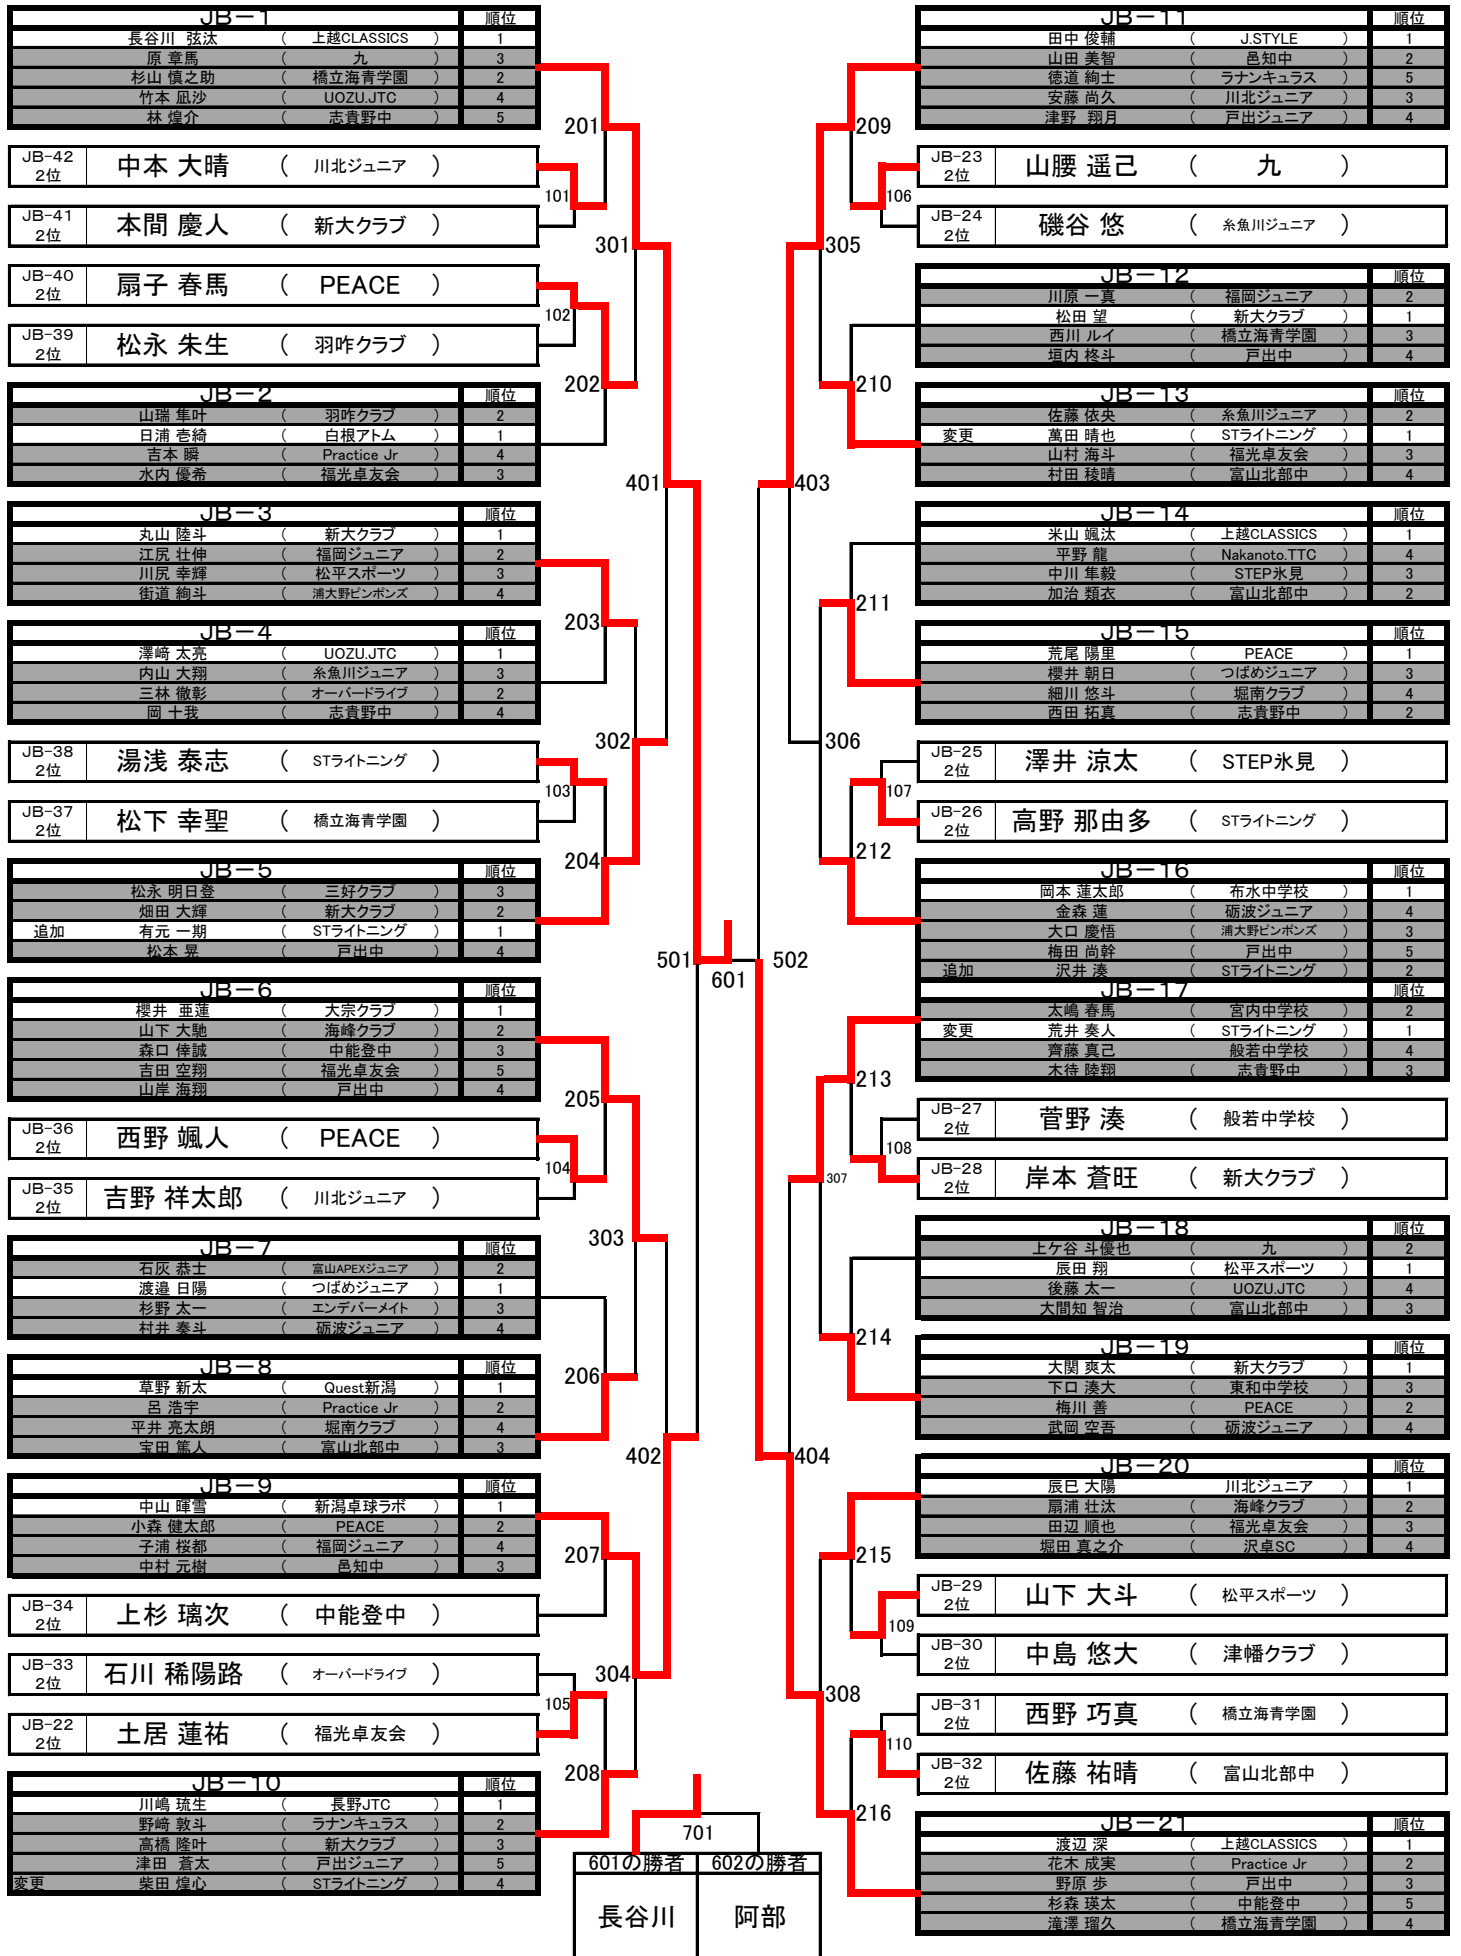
JB－1 順位
長谷川 弦汰 （ 上越CLASSICS ） 1
原 章馬 （ 九 ） 3
杉山 慎之助 （ 橋立海青学園 ） 2
竹本 凪沙 （ UOZU.JTC ） 4
林 煌介 （ 志貴野中 ） 5

JB-42 2位 中本 大晴 （ 川北ジュニア ）
JB-41 2位 本間 慶人 （ 新大クラブ ）
JB-40 2位 扇子 春馬 （ PEACE ）
JB-39 2位 松永 朱生 （ 羽咋クラブ ）

JB－2 順位
山瑞 隼叶 （ 羽咋クラブ ） 2
日浦 壱綺 （ 白根アトム ） 1
吉本 瞬 （ Practice Jr ） 4
水内 優希 （ 福光卓友会 ） 3

JB－3 順位
丸山 陸斗 （ 新大クラブ ） 1
江尻 壮伸 （ 福岡ジュニア ） 2
川尻 幸輝 （ 松平スポーツ ） 3
街道 絢斗 （ 浦大野ピンポンズ ） 4

JB－4 順位
澤崎 太亮 （ UOZU.JTC ） 1
内山 大翔 （ 糸魚川ジュニア ） 3
三林 徹彰 （ オーバードライブ ） 2
岡 十我 （ 志貴野中 ） 4

JB-38 2位 湯浅 泰志 （ STライトニング ）
JB-37 2位 松下 幸聖 （ 橋立海青学園 ）

JB－5 順位
松永 明日登 （ 三好クラブ ） 3
畑田 大輝 （ 新大クラブ ） 2
追加 有元 一期 （ STライトニング ） 1
松本 晃 （ 戸出中 ） 4

JB－6 順位
櫻井 亜蓮 （ 大宗クラブ ） 1
山下 大馳 （ 海峰クラブ ） 2
森口 倖誠 （ 中能登中 ） 3
吉田 空翔 （ 福光卓友会 ） 5
山岸 海翔 （ 戸出中 ） 4

JB-36 2位 西野 颯人 （ PEACE ）
JB-35 2位 吉野 祥太郎 （ 川北ジュニア ）

JB－7 順位
石灰 恭士 （ 富山APEXジュニア ） 2
渡邉 日陽 （ つばめジュニア ） 1
杉野 太一 （ エンデバーメイト ） 3
村井 秦斗 （ 砺波ジュニア ） 4

JB－8 順位
草野 新太 （ Quest新潟 ） 1
呂 浩宇 （ Practice Jr ） 2
平井 亮太朗 （ 堀南クラブ ） 4
宝田 篤人 （ 富山北部中 ） 3

JB－9 順位
中山 暉雪 （ 新潟卓球ラボ ） 1
小森 健太郎 （ PEACE ） 2
子浦 桜都 （ 福岡ジュニア ） 4
中村 元樹 （ 邑知中 ） 3

JB-34 2位 上杉 璃次 （ 中能登中 ）
JB-33 2位 石川 稀陽路 （ オーバードライブ ）
JB-22 2位 土居 蓮祐 （ 福光卓友会 ）

JB－10 順位
川嶋 琉生 （ 長野JTC ） 1
野崎 敦斗 （ ラナンキュラス ） 2
高橋 隆叶 （ 新大クラブ ） 3
津田 蒼太 （ 戸出ジュニア ） 5
変更 柴田 煌心 （ STライトニング ） 4

JB－11 順位
田中 俊輔 （ J.STYLE ） 1
山田 美智 （ 邑知中 ） 2
徳道 絢士 （ ラナンキュラス ） 5
安藤 尚久 （ 川北ジュニア ） 3
津野 翔月 （ 戸出ジュニア ） 4

JB-23 2位 山腰 遥己 （ 九 ）
JB-24 2位 磯谷 悠 （ 糸魚川ジュニア ）

JB－12 順位
川原 一真 （ 福岡ジュニア ） 2
松田 望 （ 新大クラブ ） 1
西川 ルイ （ 橋立海青学園 ） 3
垣内 柊斗 （ 戸出中 ） 4

JB－13 順位
佐藤 依央 （ 糸魚川ジュニア ） 2
変更 萬田 晴也 （ STライトニング ） 1
山村 海斗 （ 福光卓友会 ） 3
村田 稜晴 （ 富山北部中 ） 4

JB－14 順位
米山 颯汰 （ 上越CLASSICS ） 1
平野 龍 （ Nakanoto.TTC ） 4
中川 隼毅 （ STEP氷見 ） 3
加治 類衣 （ 富山北部中 ） 2

JB－15 順位
荒尾 陽里 （ PEACE ） 1
櫻井 朝日 （ つばめジュニア ） 3
細川 悠斗 （ 堀南クラブ ） 4
西田 拓真 （ 志貴野中 ） 2

JB-25 2位 澤井 涼太 （ STEP氷見 ）
JB-26 2位 高野 那由多 （ STライトニング ）

JB－16 順位
岡本 蓮太郎 （ 布水中学校 ） 1
金森 蓮 （ 砺波ジュニア ） 4
大口 慶悟 （ 浦大野ピンポンズ ） 3
梅田 尚幹 （ 戸出中 ） 5
追加 沢井 湊 （ STライトニング ） 2

JB－17 順位
太嶋 春馬 （ 宮内中学校 ） 2
変更 荒井 奏人 （ STライトニング ） 1
齊藤 真己 （ 般若中学校 ） 4
木待 陸翔 （ 志貴野中 ） 3

JB-27 2位 菅野 湊 （ 般若中学校 ）
JB-28 2位 岸本 蒼旺 （ 新大クラブ ）

JB－18 順位
上ケ谷 斗優也 （ 九 ） 2
辰田 翔 （ 松平スポーツ ） 1
後藤 太一 （ UOZU.JTC ） 4
大間知 智治 （ 富山北部中 ） 3

JB－19 順位
大関 爽太 （ 新大クラブ ） 1
下口 湊大 （ 東和中学校 ） 3
梅川 善 （ PEACE ） 2
武岡 空吾 （ 砺波ジュニア ） 4

JB－20 順位
辰巳 大陽 （ 川北ジュニア ） 1
扇浦 壮汰 （ 海峰クラブ ） 2
田辺 順也 （ 福光卓友会 ） 3
堀田 真之介 （ 沢卓SC ） 4

JB-29 2位 山下 大斗 （ 松平スポーツ ）
JB-30 2位 中島 悠大 （ 津幡クラブ ）
JB-31 2位 西野 巧真 （ 橋立海青学園 ）
JB-32 2位 佐藤 祐晴 （ 富山北部中 ）

JB－21 順位
渡辺 深 （ 上越CLASSICS ） 1
花木 成実 （ Practice Jr ） 2
野原 歩 （ 戸出中 ） 3
杉森 瑛太 （ 中能登中 ） 5
滝澤 瑠久 （ 橋立海青学園 ） 4

201 101 301 102 202 401 203 302 103 204 501 601 502 205 104 303 206 402 207 304 105 208 701
209 106 305 210 403 211 306 107 212 213 108 307 214 404 215 109 308 110 216

| 601の勝者 | 602の勝者 |
|---|---|
| 長谷川 | 阿部 |